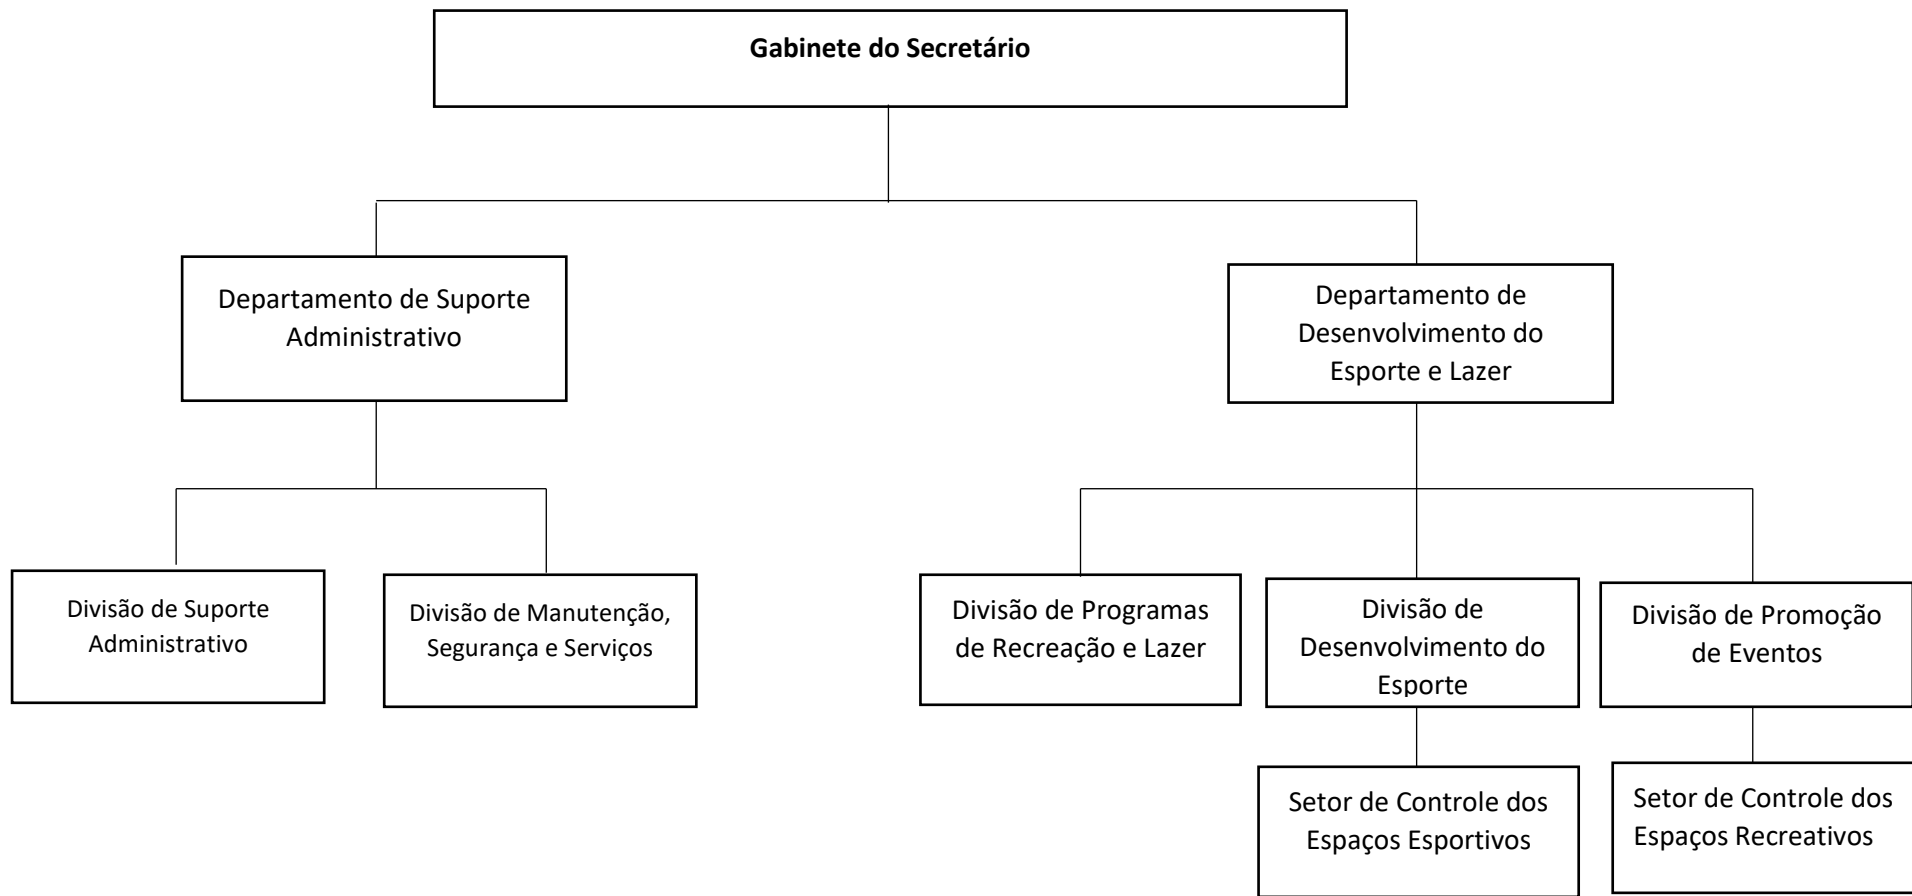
Gabinete do Secretário

Departamento de Suporte Administrativo

Departamento de Desenvolvimento do Esporte e Lazer

Divisão de Suporte Administrativo

Divisão de Manutenção, Segurança e Serviços

Divisão de Programas de Recreação e Lazer

Divisão de Desenvolvimento do Esporte

Divisão de Promoção de Eventos

Setor de Controle dos Espaços Esportivos

Setor de Controle dos Espaços Recreativos